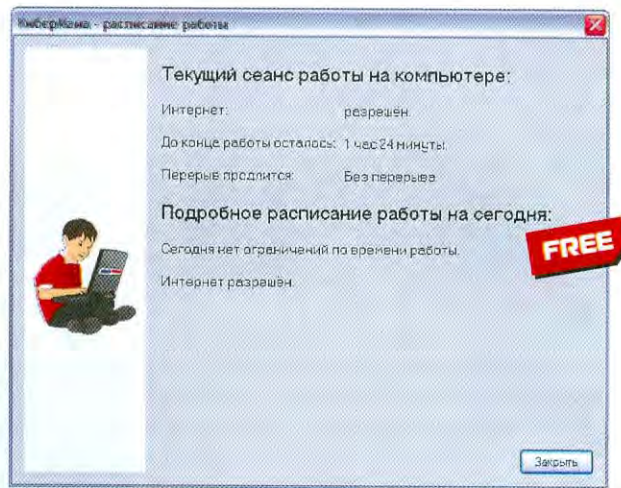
КиберМама - расписание работы

Текущий сеанс работы на компьютере:

Интернет: разрешён

До конца работы осталось: 1 час 24 минуты

Перерыв продлится: Без перерыва

Подробное расписание работы на сегодня:

Сегодня нет ограничений по времени работы.

Интернет разрешён.

FREE

Закрыть